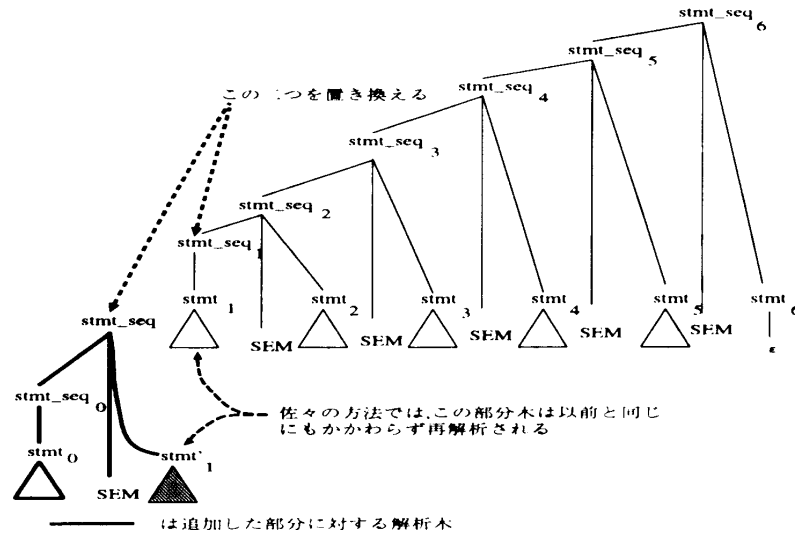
stmt_seq 6

stmt_seq 5

stmt_seq 4

stmt_seq 3

stmt_seq 2

stmt_seq 1

この二つを置き換える

stmt_seq

stmt 1

stmt 2

stmt 3

stmt 4

stmt 5

stmt 6

SEM

SEM

SEM

SEM

SEM

ε

stmt_seq 0

stmt 0

SEM

stmt' 1

佐々の方法では,この部分木は以前と同じにもかかわらず再解析される

は追加した部分に対する解析木